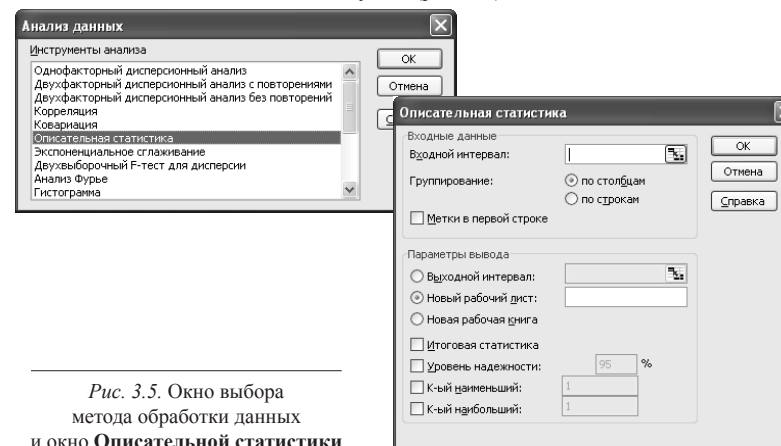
Анализ данных

Инструменты анализа

Однофакторный дисперсионный анализ
Двухфакторный дисперсионный анализ с повторениями
Двухфакторный дисперсионный анализ без повторений
Корреляция
Ковариация
Описательная статистика
Экспоненциальное сглаживание
Двухвыборочный F-тест для дисперсии
Анализ Фурье
Гистограмма

OK
Отмена
С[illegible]

Описательная статистика

Входные данные
Входной интервал:
Группирование:
по столбцам
по строкам
Метки в первой строке

Параметры вывода
Выходной интервал:
Новый рабочий лист:
Новая рабочая книга
Итоговая статистика
Уровень надежности: 95 %
К-ый наименьший: 1
К-ый наибольший: 1

OK
Отмена
Справка

*Рис. 3.5.* Окно выбора метода обработки данных и окно **Описательной статистики**